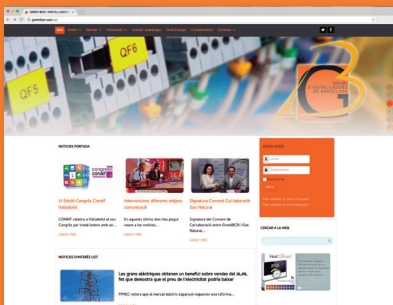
QF6

QF5

NOTICIES PORTADA

21 Edició Congrés Conaif Valladolid

Intervencions diferents mitjans comunicació

Signatura Conveni Col·laboració Gas Natural

NOTICIES D'INTERÈS GGT

Les grans elèctriques obtenen un benefici sobre vendes del 16,4%, fet que demostra que el preu de l'electricitat podria baixar

CERCAR A LA WEB